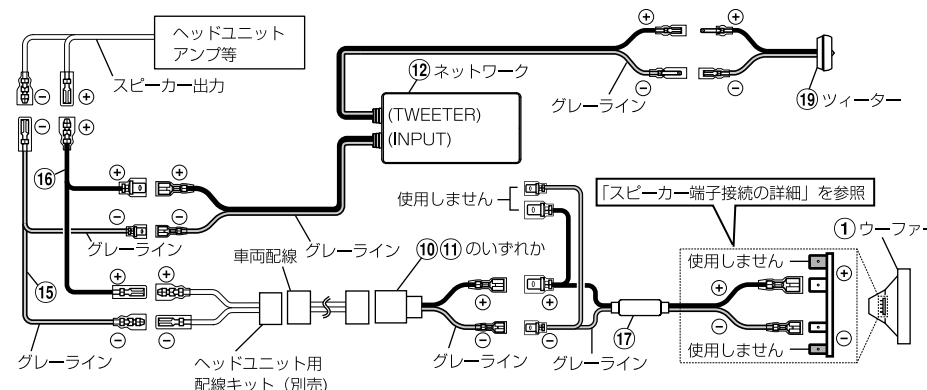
ヘッドユニット
アンプ等

スピーカー出力

⊖ ⊕
⊖ ⊕

⑫ネットワーク

(TWEETER)
(INPUT)

⊕ ⊕
⊖ ⊖

⑲ツィーター

⑯

⊕ ⊕
⊖ ⊖
グレーライン

車両配線 グレーライン

使用しません

「スピーカー端子接続の詳細」を参照

①ウーファー

⑩⑪のいずれか

⑮

⊕ ⊕
⊖ ⊖

⊕
⊖

使用しません ⊕
⊕
⊖
使用しません ⊖

⑰

グレーライン

ヘッドユニット用
配線キット（別売）

グレーライン グレーライン